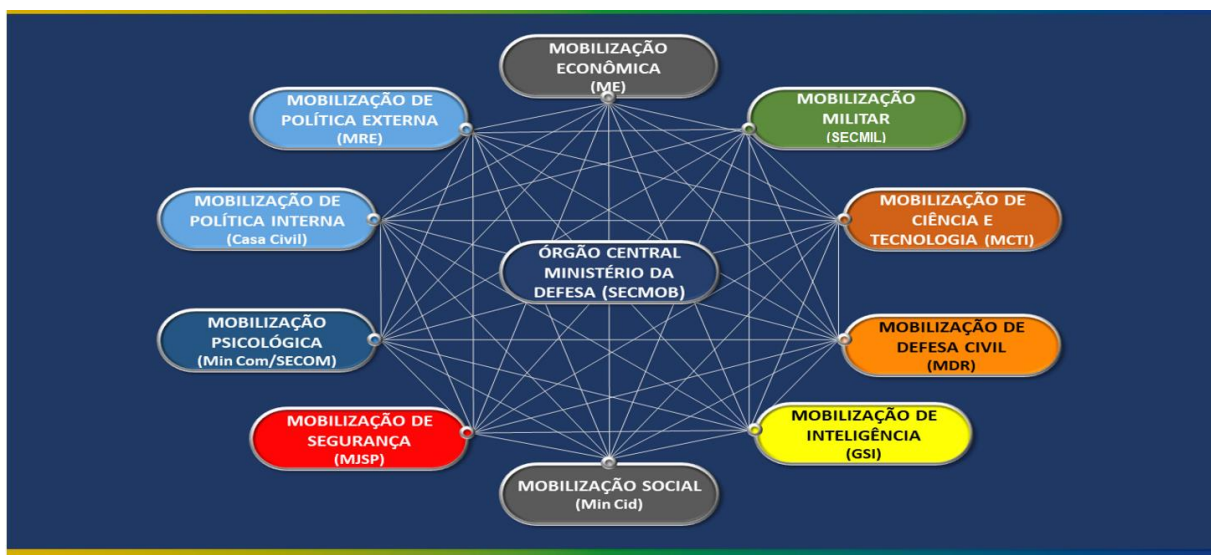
MOBILIZAÇÃO ECONÔMICA (ME)

MOBILIZAÇÃO DE POLÍTICA EXTERNA (MRE)

MOBILIZAÇÃO MILITAR (SECMIL)

MOBILIZAÇÃO DE POLÍTICA INTERNA (Casa Civil)

MOBILIZAÇÃO DE CIÊNCIA E TECNOLOGIA (MCTI)

ÓRGÃO CENTRAL MINISTÉRIO DA DEFESA (SECMOB)

MOBILIZAÇÃO PSICOLÓGICA (Min Com/SECOM)

MOBILIZAÇÃO DE DEFESA CIVIL (MDR)

MOBILIZAÇÃO DE SEGURANÇA (MJSP)

MOBILIZAÇÃO DE INTELIGÊNCIA (GSI)

MOBILIZAÇÃO SOCIAL (Min Cid)